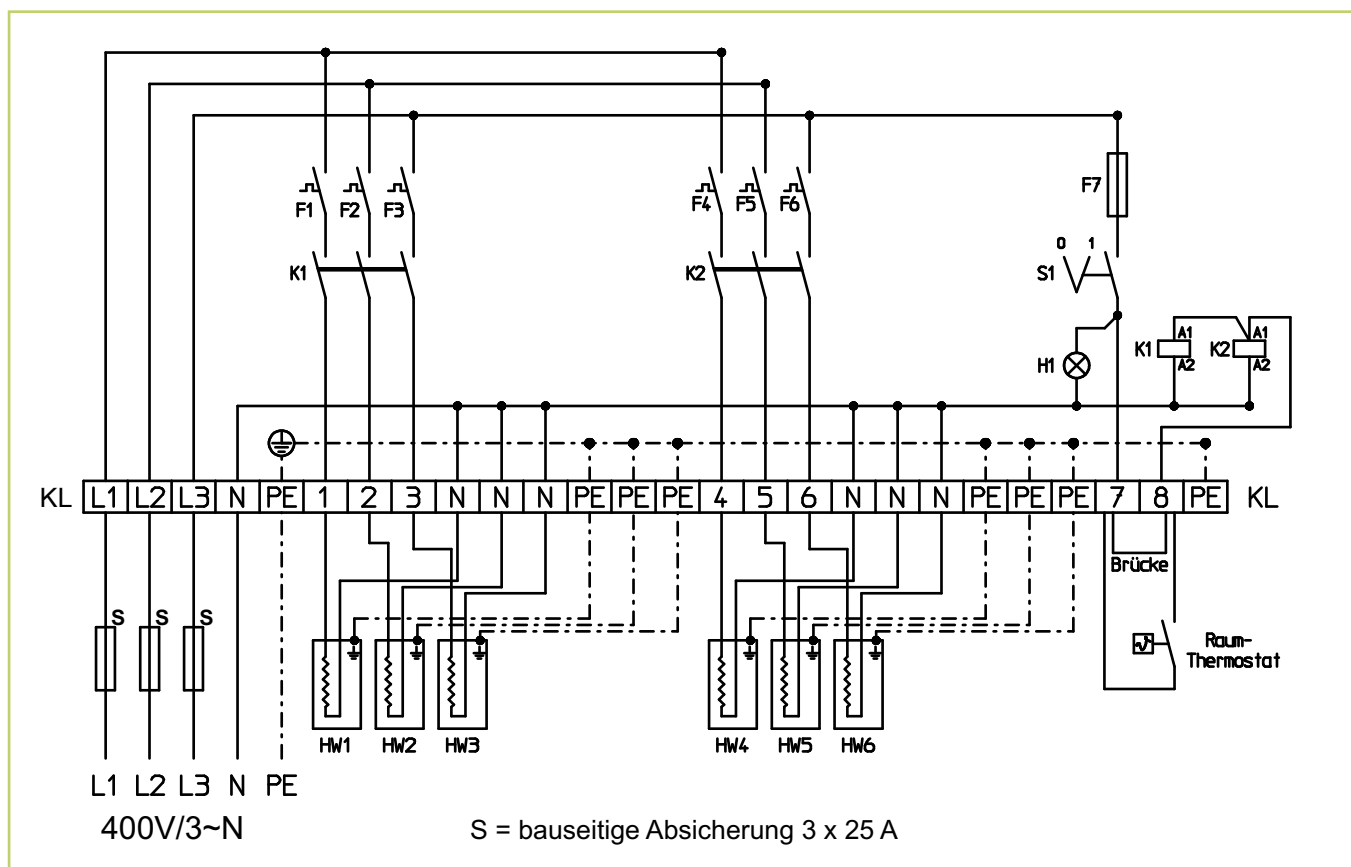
F1 F2 F3
K1
F4 F5 F6
K2
F7
0 1
S1
H1
K1 A1 A2
K2 A1 A2

| KL | L1 | L2 | L3 | N | PE | 1 | 2 | 3 | N | N | N | PE | PE | PE | 4 | 5 | 6 | N | N | N | PE | PE | PE | 7 | 8 | PE | KL |
|---|---|---|---|---|---|---|---|---|---|---|---|---|---|---|---|---|---|---|---|---|---|---|---|---|---|---|---|

Brücke
S S S
Raum-Thermostat
HW1 HW2 HW3
HW4 HW5 HW6
L1 L2 L3 N PE
400V/3~N
S = bauseitige Absicherung 3 x 25 A